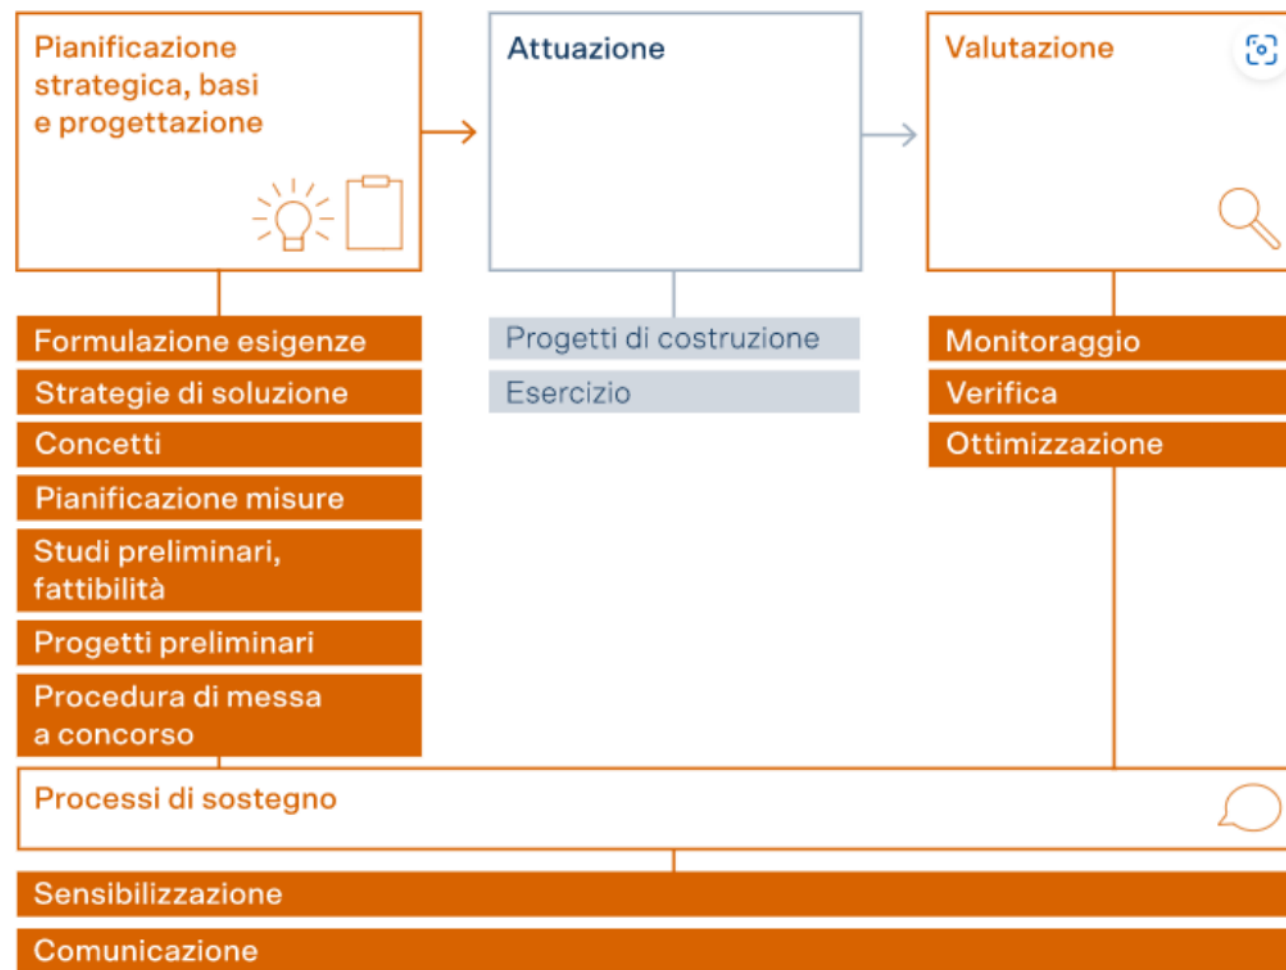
Pianificazione strategica, basi e progettazione

Attuazione

Valutazione

Formulazione esigenze

Strategie di soluzione

Concetti

Pianificazione misure

Studi preliminari, fattibilità

Progetti preliminari

Procedura di messa a concorso

Progetti di costruzione

Esercizio

Monitoraggio

Verifica

Ottimizzazione

Processi di sostegno

Sensibilizzazione

Comunicazione